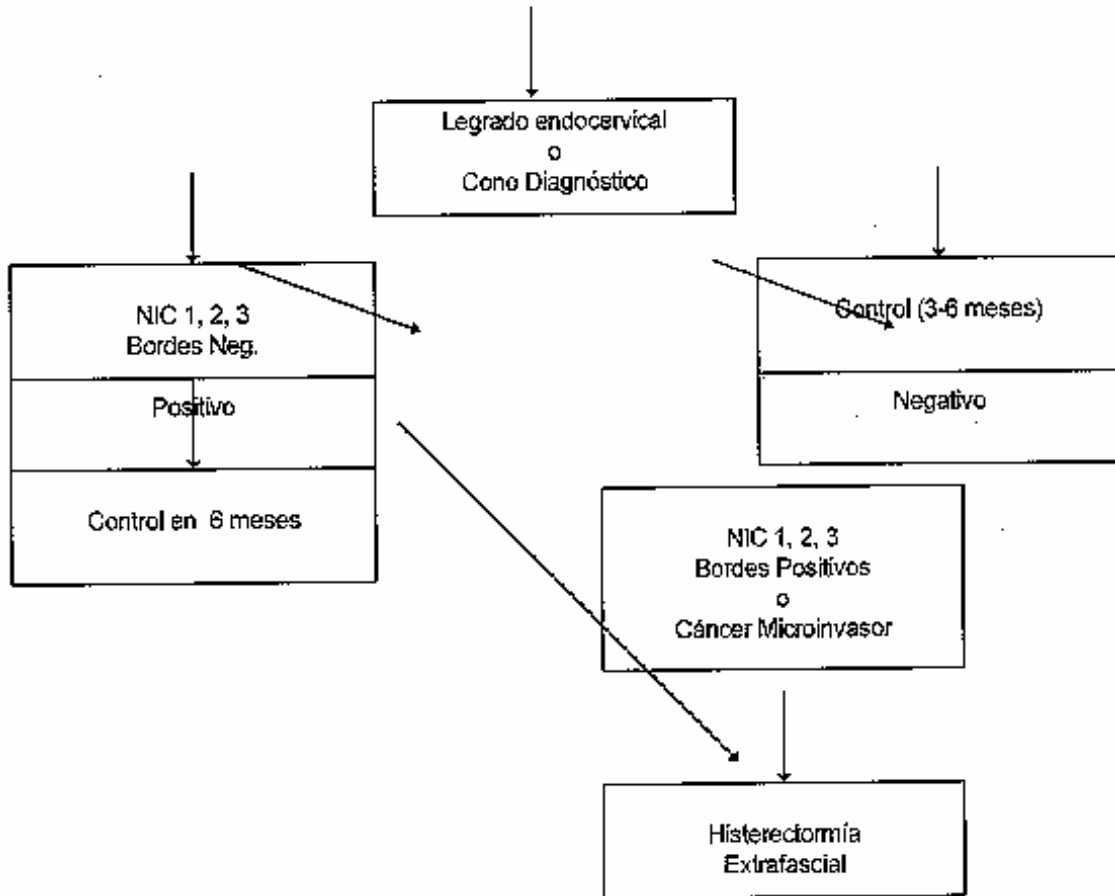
Legrado endocervical
o
Cono Diagnóstico

NIC 1, 2, 3
Bordes Neg.

Positivo

Control en 6 meses

Control (3-6 meses)

Negativo

NIC 1, 2, 3
Bordes Positivos
o
Cáncer Microinvasor

Histerectomía
Extrafascial